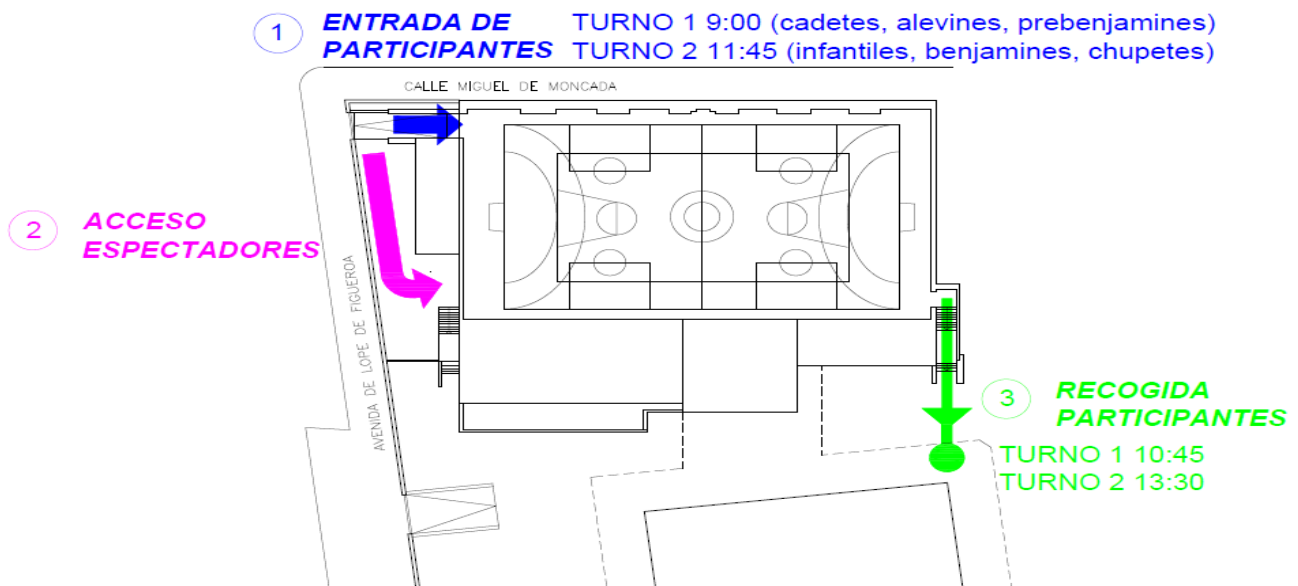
1 ENTRADA DE PARTICIPANTES

TURNO 1 9:00 (cadetes, alevines, prebenjamines)
TURNO 2 11:45 (infantiles, benjamines, chupetes)

CALLE MIGUEL DE MONCADA

2 ACCESO ESPECTADORES

AVENIDA DE LOPE DE FIGUEROA

3 RECOGIDA PARTICIPANTES

TURNO 1 10:45
TURNO 2 13:30